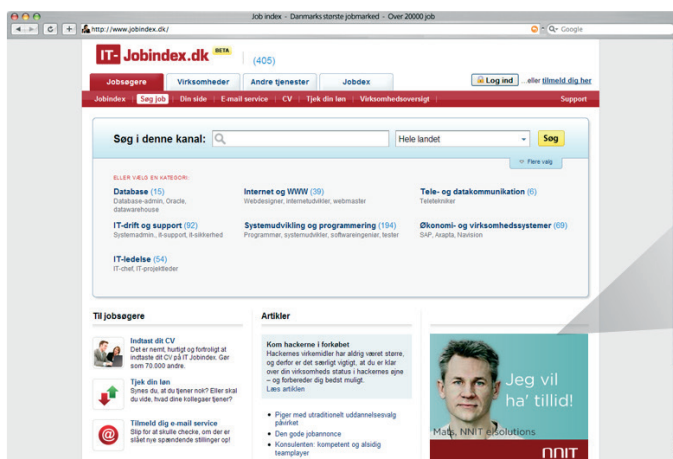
Job index - Danmarks største jobmarked - Over 20000 job

http://www.jobindex.dk/

Google

IT-Jobindex.dk BETA (405)

Jobsøgere | Virksomheder | Andre tjenester | Jobdex

Log ind ...eller tilmeld dig her

Jobindex | Søg job | Din side | E-mail service | CV | Tjek din løn | Virksomhedsoversigt | Support

Søg i denne kanal:

Hele landet

Søg

Flere valg

ELLER VÆLG EN KATEGORI:

Database (15)
Database-admin, Oracle, datawarehouse

Internet og WWW (39)
Webdesigner, internetudvikler, webmaster

Tele- og datakommunikation (6)
Teletekniker

IT-drift og support (92)
Systemadmin., it-support, it-sikkerhed

Systemudvikling og programmering (194)
Programmør, systemudvikler, softwareingeniør, tester

Økonomi- og virksomhedssystemer (69)
SAP, Axapta, Navision

IT-ledelse (54)
IT-chef, IT-projektleder

Til jobsøgere

Indtast dit CV
Det er nemt, hurtigt og fortroligt at indtaste dit CV på IT Jobindex. Gør som 70.000 andre.

Tjek din løn
Synes du, at du tjener nok? Eller skal du vide, hvad dine kollegaer tjener?

Tilmeld dig e-mail service
Slip for at skulle checke, om der er slået nye spændende stillinger op!

Artikler

Kom hackerne i forkøbet
Hackernes virkemidler har aldrig været større, og derfor er det særligt vigtigt, at du er klar over din virksomheds status i hackernes øjne – og forbereder dig bedst muligt.
Læs artiklen

• Piger med utraditionelt uddannelsesvalg påvirket
• Den gode jobannonce
• Konsulenten: kompetent og alsidig teamplayer

Jeg vil ha' tillid!

Mats, NNIT solutions

NNIT